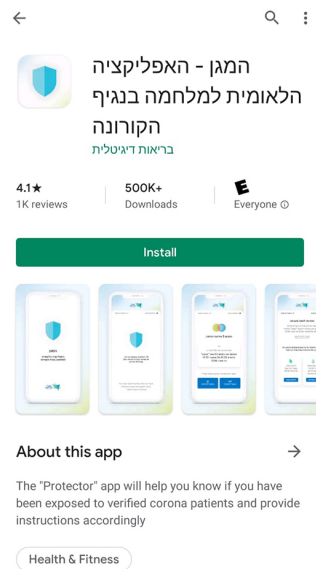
המגן - האפליקציה הלאומית למלחמה בנגיף הקורונה

בריאות דיגיטלית

4.1★
1K reviews

500K+
Downloads

E
Everyone ⓘ

Install

About this app

The "Protector" app will help you know if you have been exposed to verified corona patients and provide instructions accordingly

Health & Fitness